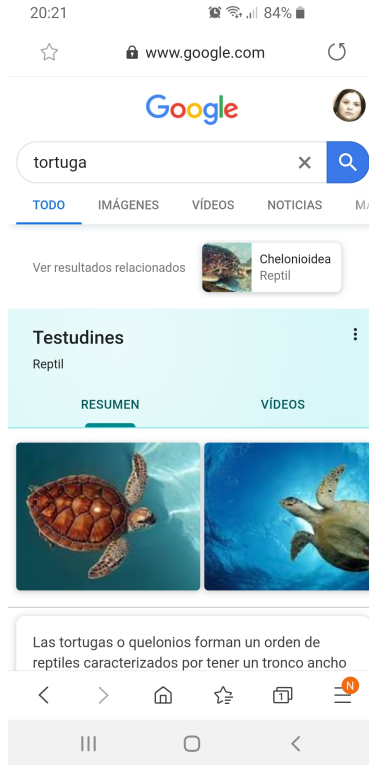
20:21 84%

www.google.com

Google

tortuga

TODO IMÁGENES VÍDEOS NOTICIAS MA

Ver resultados relacionados

Chelonioidea
Reptil

Testudines
Reptil

RESUMEN VÍDEOS

Las tortugas o quelonios forman un orden de reptiles caracterizados por tener un tronco ancho

N